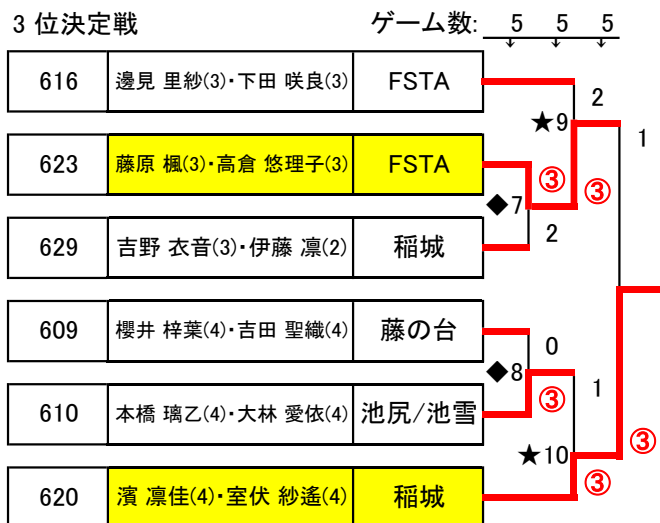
3 位決定戦

ゲーム数: 5 5 5

| 616 | 邊見 里紗(3)・下田 咲良(3) | FSTA |
|---|---|---|
| 623 | 藤原 楓(3)・高倉 悠理子(3) | FSTA |
| 629 | 吉野 衣音(3)・伊藤 凛(2) | 稲城 |
| 609 | 櫻井 梓葉(4)・吉田 聖織(4) | 藤の台 |
| 610 | 本橋 璃乙(4)・大林 愛依(4) | 池尻/池雪 |
| 620 | 濱 凛佳(4)・室伏 紗遙(4) | 稲城 |

★9 2 1
③ ③
◆7 2
0
◆8 ③ 1
③
★10 ③